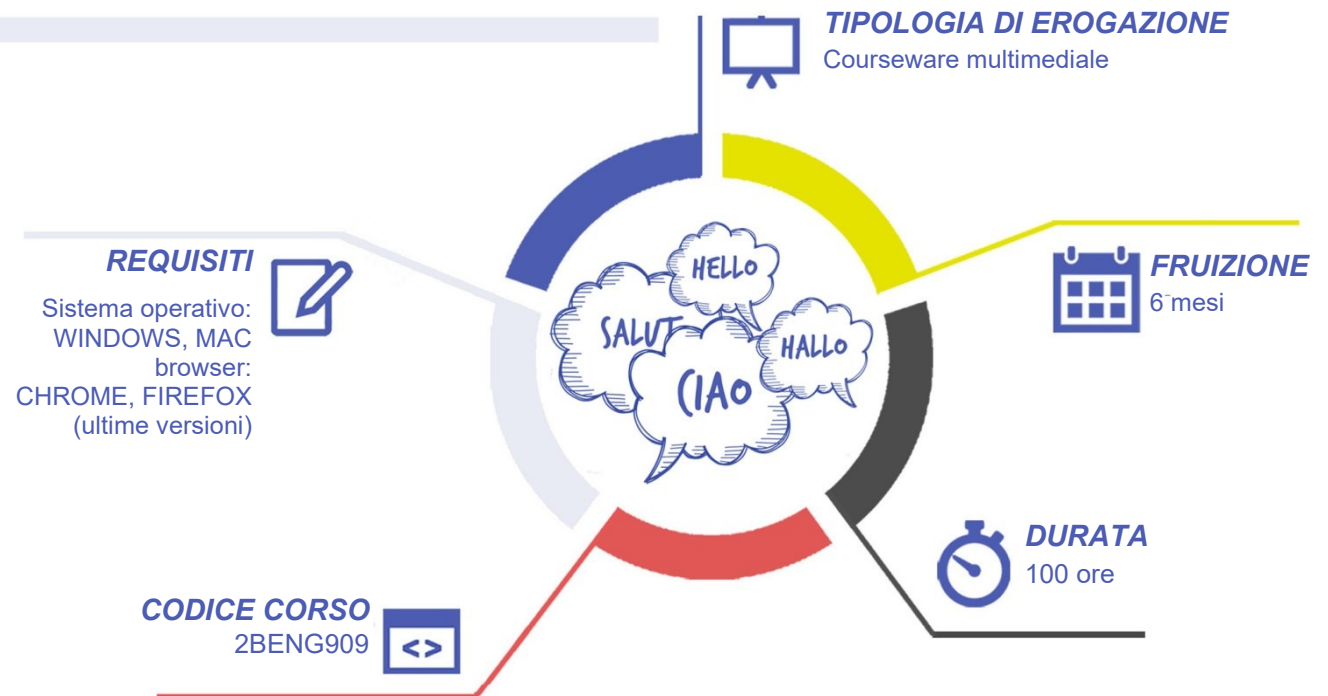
TIPOLOGIA DI EROGAZIONE
Courseware multimediale

REQUISITI
Sistema operativo: WINDOWS, MAC
browser: CHROME, FIREFOX
(ultime versioni)

HELLO
SALUT
HALLO
CIAO

FRUIZIONE
6 mesi

DURATA
100 ore

CODICE CORSO
2BENG909

<>